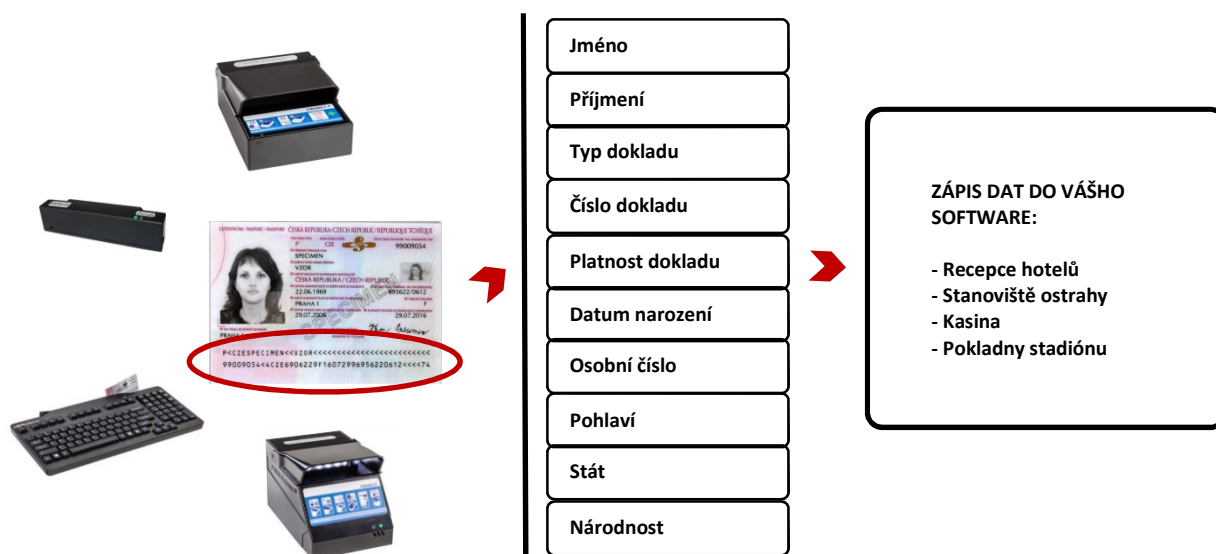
CESTOVNÍ PAS / PASSPORT / PASSEPORT ČESKÁ REPUBLIKA / CZECH REPUBLIC / RÉPUBLIQUE TCHÈQUE
P CZE 99009054
SPECIMEN
VZOR
ČESKÁ REPUBLIKA / CZECH REPUBLIC
22.06.1969 695622/0612
PRAHA 1 F
29.07.2006 29.07.2016
SPECIMEN
PRAHA
P<CZESPECIMEN<<VZOR<<<<<<<<<<<<<<<<<<<<<<<<
99009054<4CZE6906229F16072996956220612<<<<74

Jméno
Příjmení
Typ dokladu
Číslo dokladu
Platnost dokladu
Datum narození
Osobní číslo
Pohlaví
Stát
Národnost

ZÁPIS DAT DO VÁŠHO SOFTWARE:

- Recepce hotelů
- Stanoviště ostrahy
- Kasina
- Pokladny stadiónu